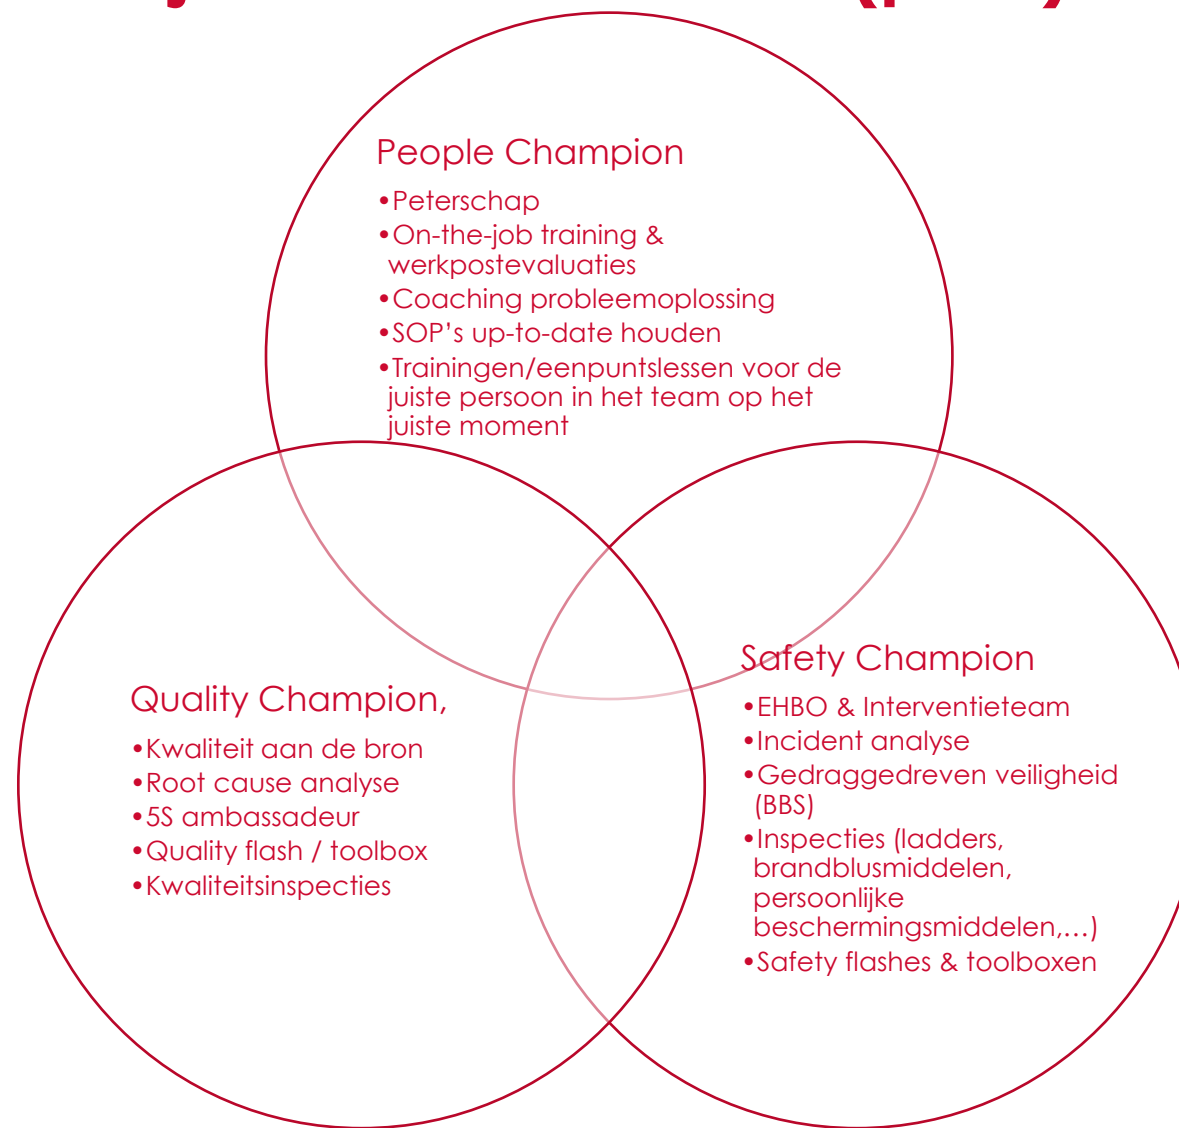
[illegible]

People Champion

•Peterschap
•On-the-job training & werkpostevaluaties
•Coaching probleemoplossing
•SOP's up-to-date houden
•Trainingen/eenpuntslessen voor de juiste persoon in het team op het juiste moment

Quality Champion,

•Kwaliteit aan de bron
•Root cause analyse
•5S ambassadeur
•Quality flash / toolbox
•Kwaliteitsinspecties

Safety Champion

•EHBO & Interventieteam
•Incident analyse
•Gedraggedreven veiligheid (BBS)
•Inspecties (ladders, brandblusmiddelen, persoonlijke beschermingsmiddelen,…)
•Safety flashes & toolboxen